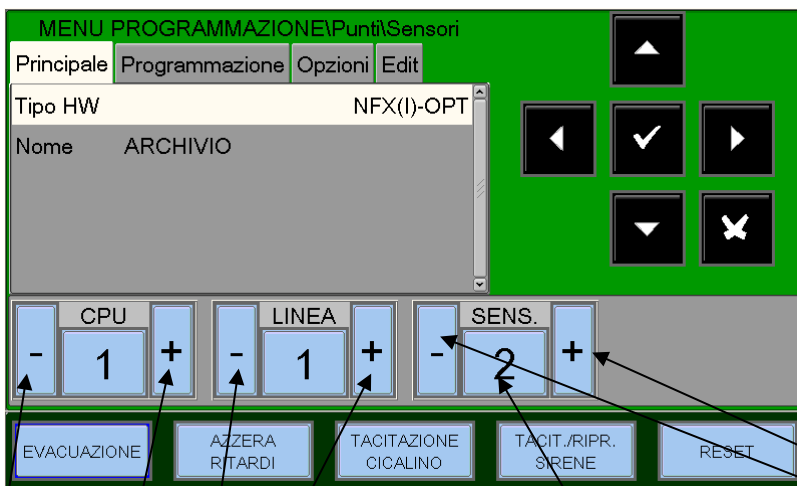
MENU PROGRAMMAZIONE\Punti\Sensori

Principale Programmazione Opzioni Edit

Tipo HW NFX(I)-OPT

Nome ARCHIVIO

CPU
- 1 +

LINEA
- 1 +

SENS.
- 2 +

EVACUAZIONE

AZZERA RITARDI

TACITAZIONE CICALINO

TACIT./RIPR. SIRENE

RESET